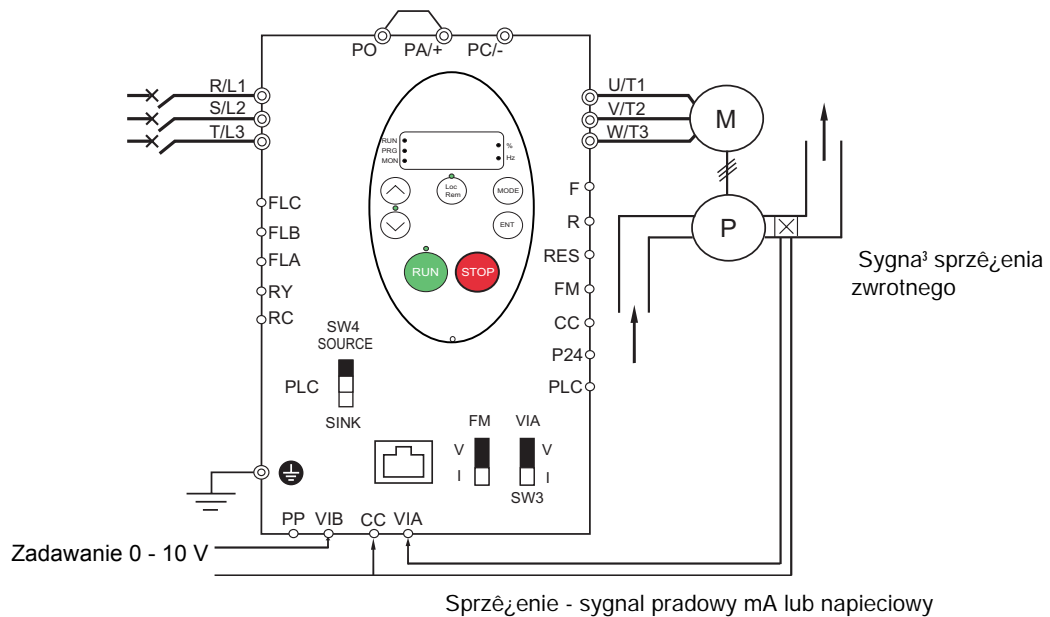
PO PA/+ PC/-

R/L1
S/L2
T/L3

U/T1
V/T2
W/T3

M

RUN
PRG
MON
%
Hz

Loc
Rem
MODE
ENT

RUN STOP

FLC
FLB
FLA
RY
RC

F
R
RES
FM
CC
P24
PLC

P

Sygna³ sprzê¿enia zwrotnego

SW4
SOURCE
PLC
SINK

FM
V
I

VIA
V
I
SW3

PP VIB CC VIA

Zadawanie 0 - 10 V

Sprzê¿enie - sygnal pradowy mA lub napieciowy